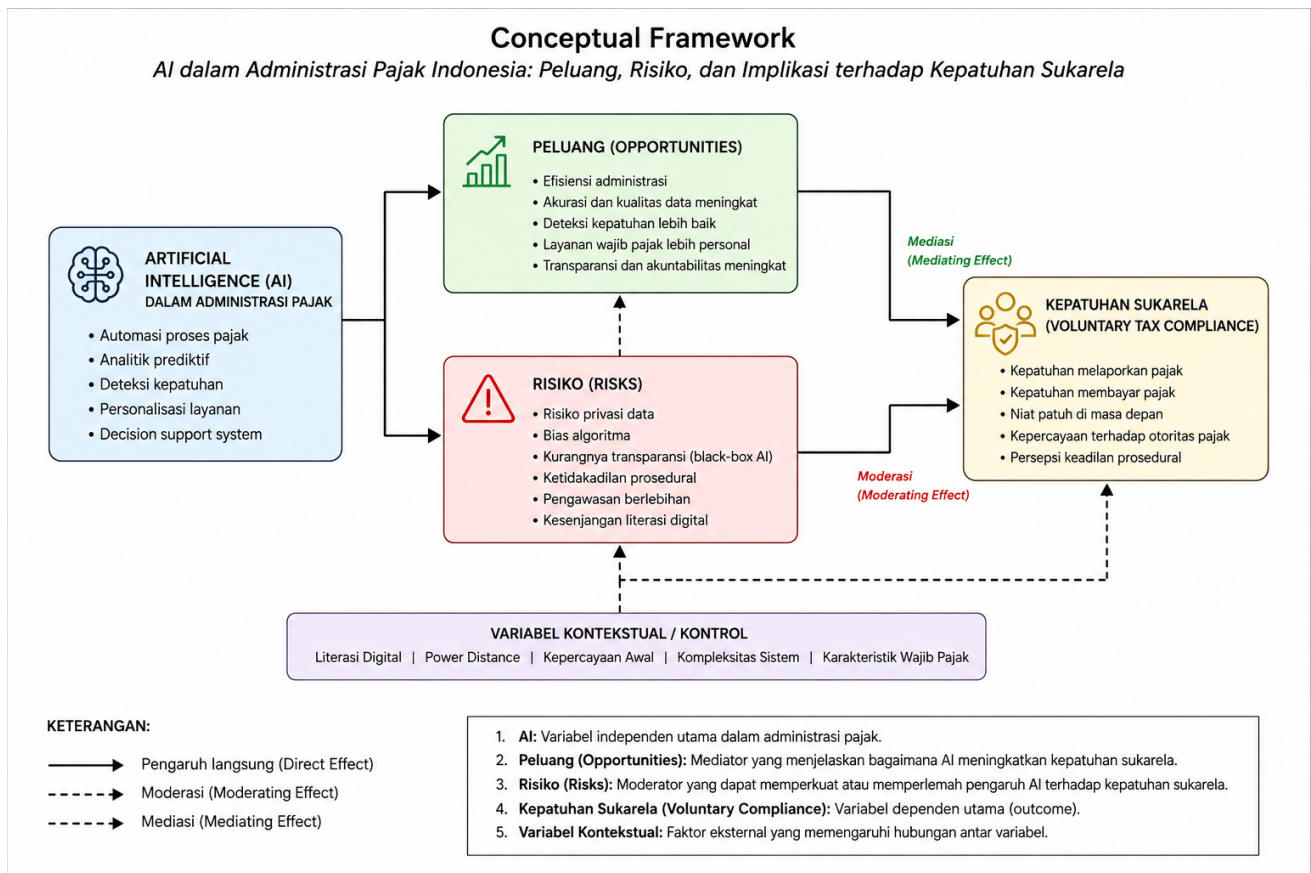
Conceptual Framework

AI dalam Administrasi Pajak Indonesia: Peluang, Risiko, dan Implikasi terhadap Kepatuhan Sukarela

ARTIFICIAL INTELLIGENCE (AI)
DALAM ADMINISTRASI PAJAK

• Automasi proses pajak
• Analitik prediktif
• Deteksi kepatuhan
• Personalisasi layanan
• Decision support system

PELUANG (OPPORTUNITIES)

• Efisiensi administrasi
• Akurasi dan kualitas data meningkat
• Deteksi kepatuhan lebih baik
• Layanan wajib pajak lebih personal
• Transparansi dan akuntabilitas meningkat

RISIKO (RISKS)

• Risiko privasi data
• Bias algoritma
• Kurangnya transparansi (black-box AI)
• Ketidakadilan prosedural
• Pengawasan berlebihan
• Kesenjangan literasi digital

Mediasi
(Mediating Effect)

Moderasi
(Moderating Effect)

KEPATUHAN SUKARELA
(VOLUNTARY TAX COMPLIANCE)

• Kepatuhan melaporkan pajak
• Kepatuhan membayar pajak
• Niat patuh di masa depan
• Kepercayaan terhadap otoritas pajak
• Persepsi keadilan prosedural

VARIABEL KONTEKSTUAL / KONTROL

Literasi Digital | Power Distance | Kepercayaan Awal | Kompleksitas Sistem | Karakteristik Wajib Pajak

KETERANGAN:

Pengaruh langsung (Direct Effect)
Moderasi (Moderating Effect)
Mediasi (Mediating Effect)

1. AI: Variabel independen utama dalam administrasi pajak.
2. Peluang (Opportunities): Mediator yang menjelaskan bagaimana AI meningkatkan kepatuhan sukarela.
3. Risiko (Risks): Moderator yang dapat memperkuat atau memperlemah pengaruh AI terhadap kepatuhan sukarela.
4. Kepatuhan Sukarela (Voluntary Compliance): Variabel dependen utama (outcome).
5. Variabel Kontekstual: Faktor eksternal yang memengaruhi hubungan antar variabel.